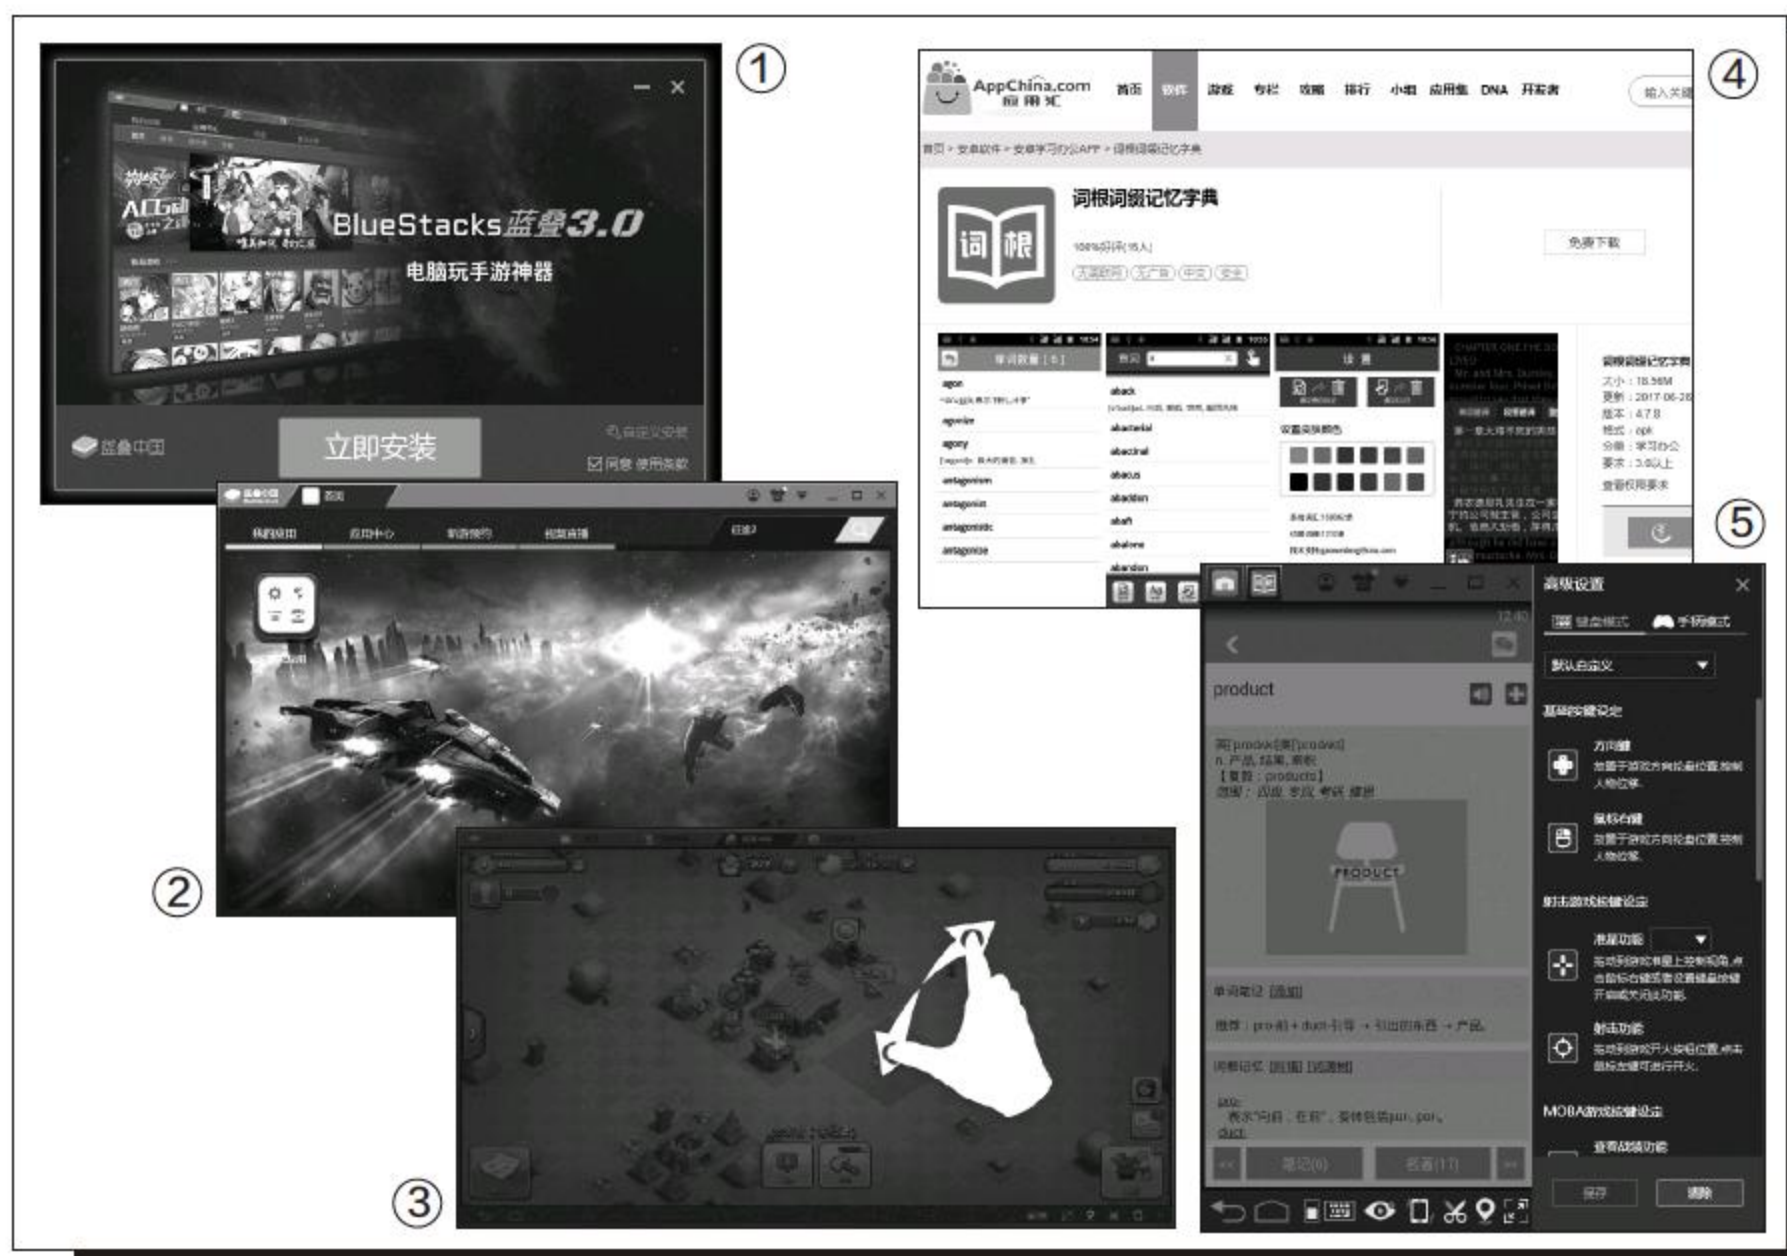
①

BlueStacks蓝叠3.0
电脑玩手游神器

蓝叠中国
立即安装
自定义安装
同意 使用条款

②

蓝叠中国
首页
我的应用
应用中心
前线情报
视频直播

③

④

AppChina.com 应用汇
首页 软件 游戏 专栏 攻略 排行 小组 应用集 DNA 开发者
输入关键

首页 > 安卓软件 > 安卓学习办公APP > 词根词缀记忆字典
词根词缀记忆字典
词 根
免费下载

词根词缀记忆字典
大小：18.56M
更新：2017-06-26
版本：4.7.8
格式：apk
分类：学习办公
要求：3.0以上
查看权限要求

⑤

高级设置
键盘模式
手柄模式
默认自定义
基础按键设定
方向键
鼠标右键
射击游戏按键设定
准星功能
射击功能
MOBA游戏按键设定
查看战绩功能
保存
清除

product
笔记(0)
收藏(1)
PRODUCT